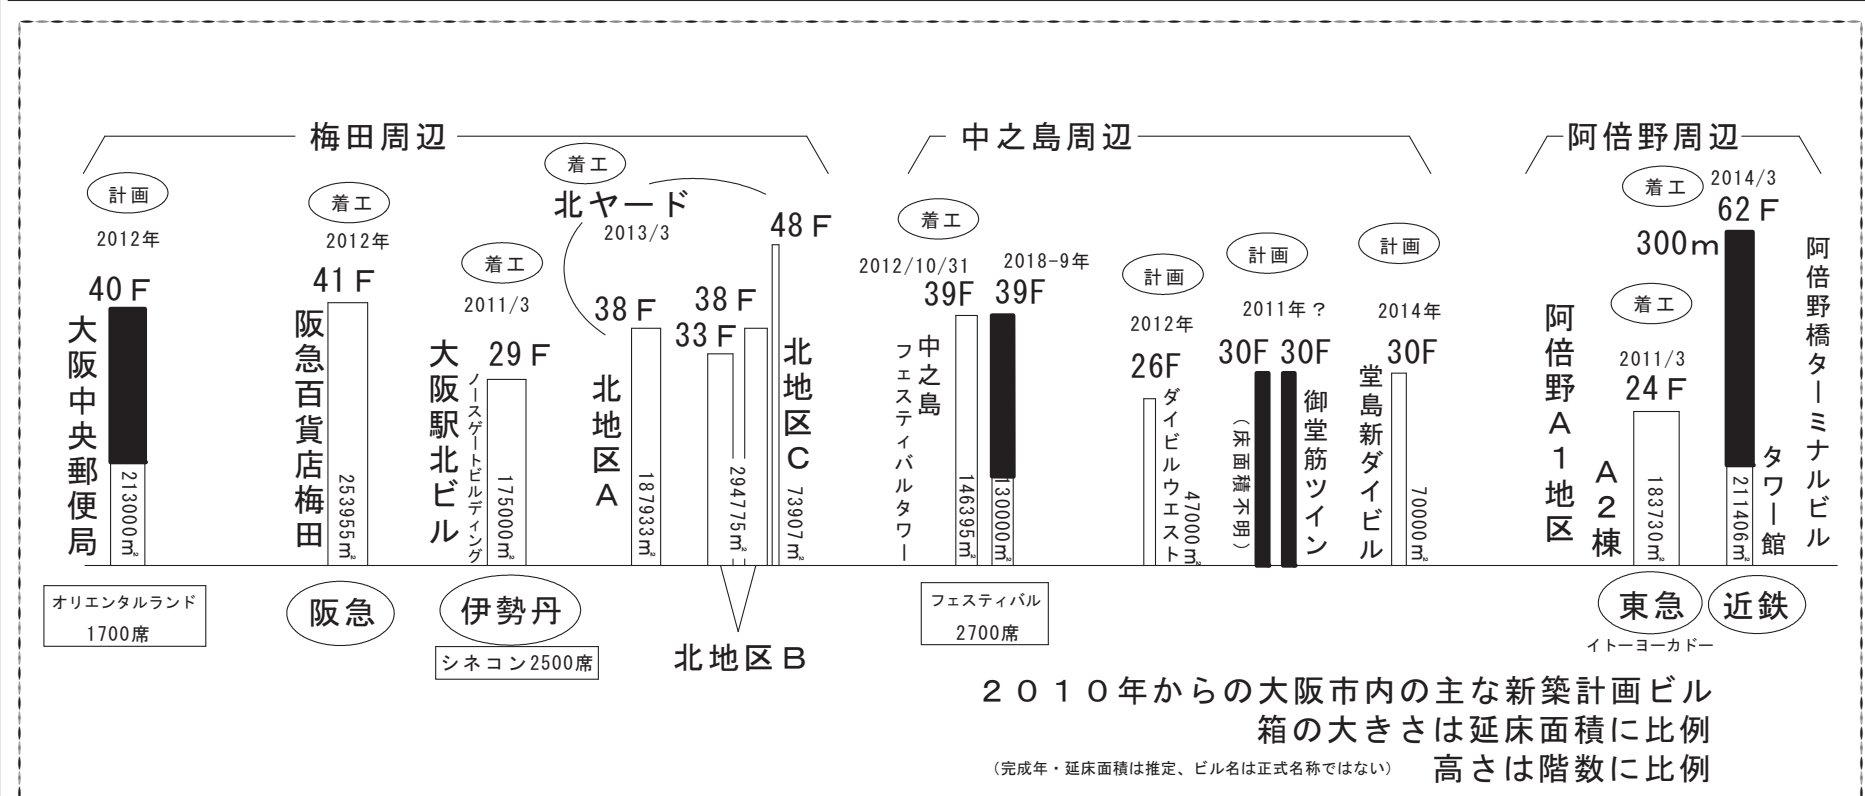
梅田周辺

中之島周辺

阿倍野周辺

計画
2012年
40F
大阪中央郵便局
213000㎡

着工
2012年
41F
阪急百貨店梅田
253955㎡

着工
2011/3
29F
大阪駅北ビル
ノースゲートビルディング
175000㎡

着工
北ヤード
2013/3
38F
北地区A
187933㎡
33F
38F
294775㎡
48F
北地区C
73907㎡

着工
2012/10/31
39F
中之島フェスティバルタワー
146395㎡
2018-9年
39F
130000㎡

計画
2012年
26F
ダイビルウエスト
47000㎡

計画
2011年？
30F
30F
（床面積不明）
御堂筋ツイン

計画
2014年
30F
堂島新ダイビル
70000㎡

着工
2011/3
24F
阿倍野A1地区
A2棟
183730㎡

着工
2014/3
62F
300m
211406㎡
タワー館
阿倍野橋ターミナルビル

オリエンタルランド
1700席

阪急

伊勢丹
シネコン2500席

北地区B

フェスティバル
2700席

東急
イトーヨーカドー
近鉄

2010年からの大阪市内の主な新築計画ビル
箱の大きさは延床面積に比例
（完成年・延床面積は推定、ビル名は正式名称ではない）
高さは階数に比例